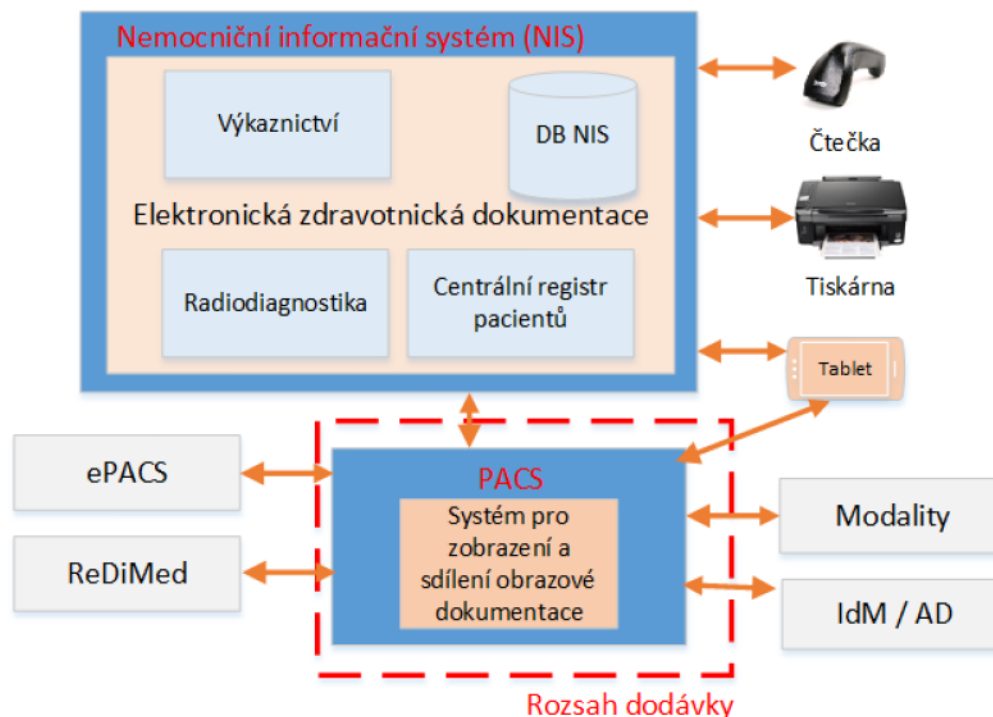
Nemocniční informační systém (NIS)

Výkaznictví

DB NIS

Elektronická zdravotnická dokumentace

Radiodiagnostika

Centrální registr pacientů

Čtečka

Tiskárna

Tablet

ePACS

ReDiMed

PACS

Systém pro zobrazení a sdílení obrazové dokumentace

Modality

IdM / AD

Rozsah dodávky